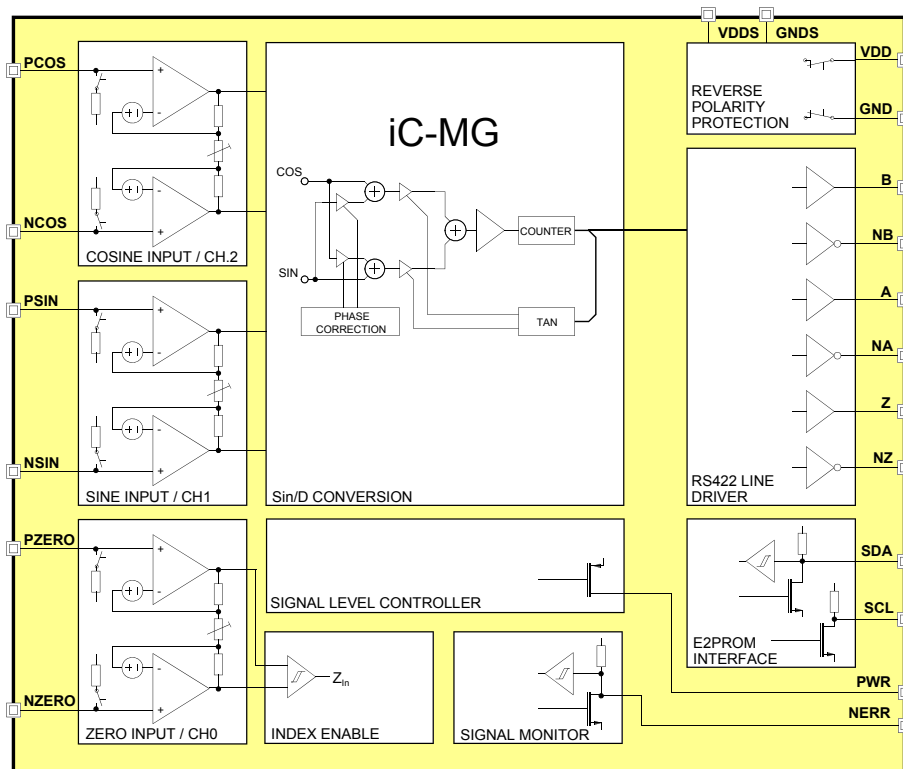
VDDS GNDS

PCOS

NCOS

COSINE INPUT / CH.2

PSIN

NSIN

SINE INPUT / CH1

PZERO

NZERO

ZERO INPUT / CH0

iC-MG

COS

SIN

PHASE CORRECTION

COUNTER

TAN

Sin/D CONVERSION

REVERSE POLARITY PROTECTION

VDD

GND

B

NB

A

NA

Z

NZ

RS422 LINE DRIVER

SIGNAL LEVEL CONTROLLER

SDA

SCL

E2PROM INTERFACE

$Z_{In}$

INDEX ENABLE

SIGNAL MONITOR

PWR

NERR